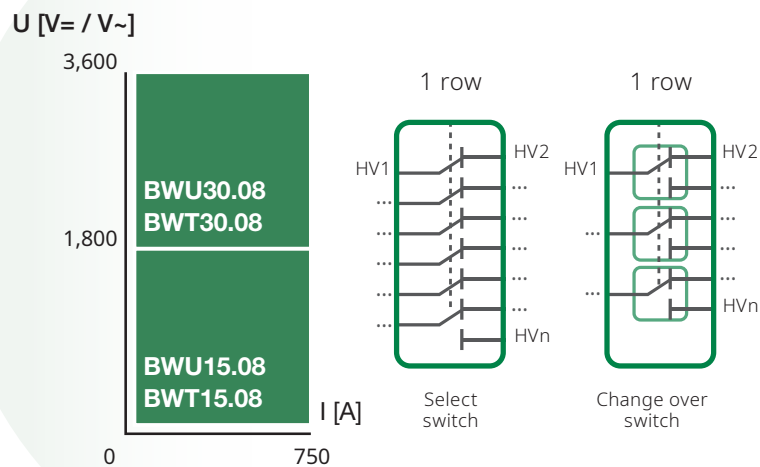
U [V= / V~]

3,600

1,800

0

750

I [A]

BWU30.08
BWT30.08

BWU15.08
BWT15.08

1 row

HV1
...
...
...
...
...

HV2
...
...
...
...
...
HVn

Select switch

1 row

HV1
...
...

HV2
...
...
...
HVn

Change over switch